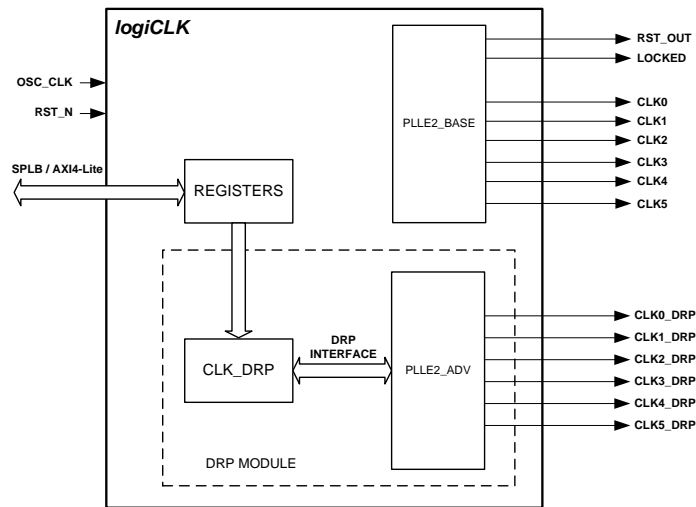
logiCLK

OSC_CLK

RST_N

SPLB / AXI4-Lite

REGISTERS

PLLE2_BASE

RST_OUT
LOCKED
CLK0
CLK1
CLK2
CLK3
CLK4
CLK5

CLK_DRP

DRP INTERFACE

PLLE2_ADV

DRP MODULE

CLK0_DRP
CLK1_DRP
CLK2_DRP
CLK3_DRP
CLK4_DRP
CLK5_DRP